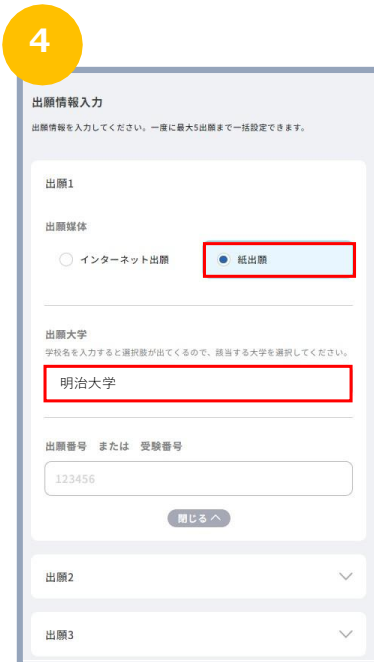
4

出願情報入力

出願情報を入力してください。一度に最大5出願まで一括設定できます。

出願1

出願媒体

インターネット出願

紙出願

出願大学

学校名を入力すると選択肢が出てくるので、該当する大学を選択してください。

明治大学

出願番号　または　受験番号

123456

閉じる

出願2

出願3